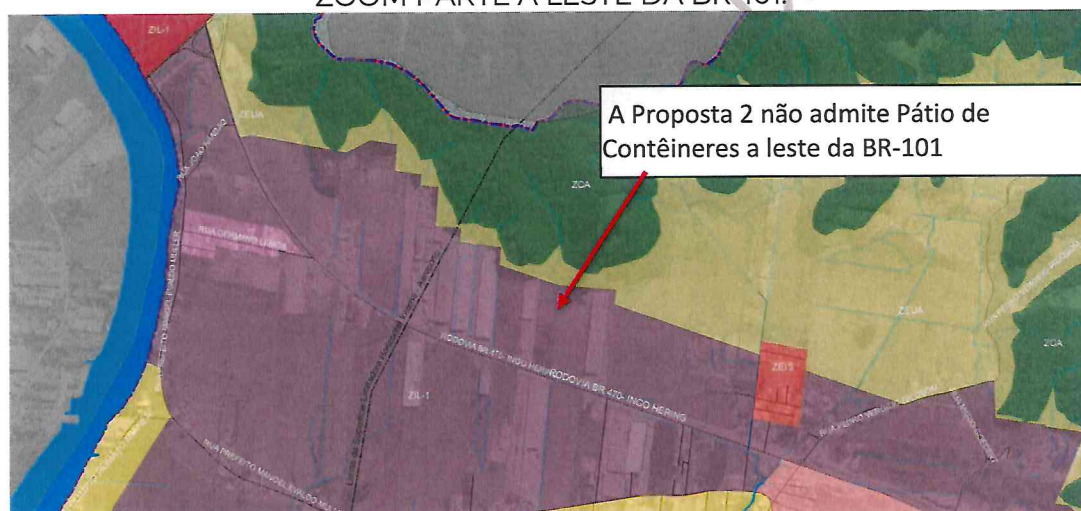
ZOOM PARTE A LESTE DA BR-101

ZIL-1

ZEUA

A Proposta 2 não admite Pátio de Contêineres a leste da BR-101

ZOA

RUA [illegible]

ZEUA

ZOA

RODOVIA BR 470 - INGO HERING RODOVIA BR 470 - INGO HERING

ZEIS

ZIL-1

RUA PREFEITO MANOEL EVALDO MULLER

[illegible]